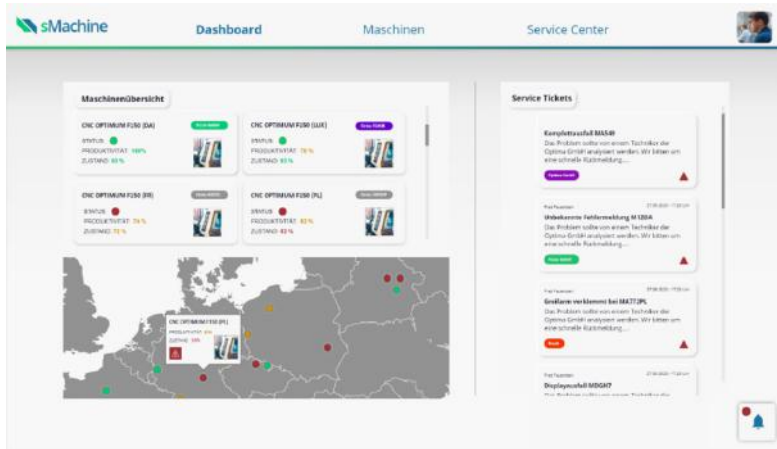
sMachine
Dashboard
Maschinen
Service Center

Maschinenübersicht

CNC OPTIMUM F150 (DA)
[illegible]
STATUS:
PRODUKTIVITÄT: 100%
ZUSTAND: 93 %

CNC OPTIMUM F150 (LUX)
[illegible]
STATUS:
PRODUKTIVITÄT: 78 %
ZUSTAND: 93 %

CNC OPTIMUM F150 (IR)
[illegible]
STATUS:
PRODUKTIVITÄT: 74 %
ZUSTAND: 73 %

CNC OPTIMUM F150 (PL)
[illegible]
STATUS:
PRODUKTIVITÄT: 82 %
ZUSTAND: 83 %

CNC OPTIMUM F150 (PL)
PRODUKTIVITÄT: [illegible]
ZUSTAND: 14%

Service Tickets

Komplettausfall MAS49
Das Problem sollte von einem Techniker der Optima GmbH analysiert werden. Wir bitten um eine schnelle Rückmeldung...
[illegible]

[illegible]
Unbekannte Fehlermeldung M 120A
Das Problem sollte von einem Techniker der Optima GmbH analysiert werden. Wir bitten um eine schnelle Rückmeldung...
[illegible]

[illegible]
Greifarm verklemmt bei MA77,PL
Das Problem sollte von einem Techniker der Optima GmbH analysiert werden. Wir bitten um eine schnelle Rückmeldung...
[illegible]

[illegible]
Displayausfall MDGH7
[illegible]